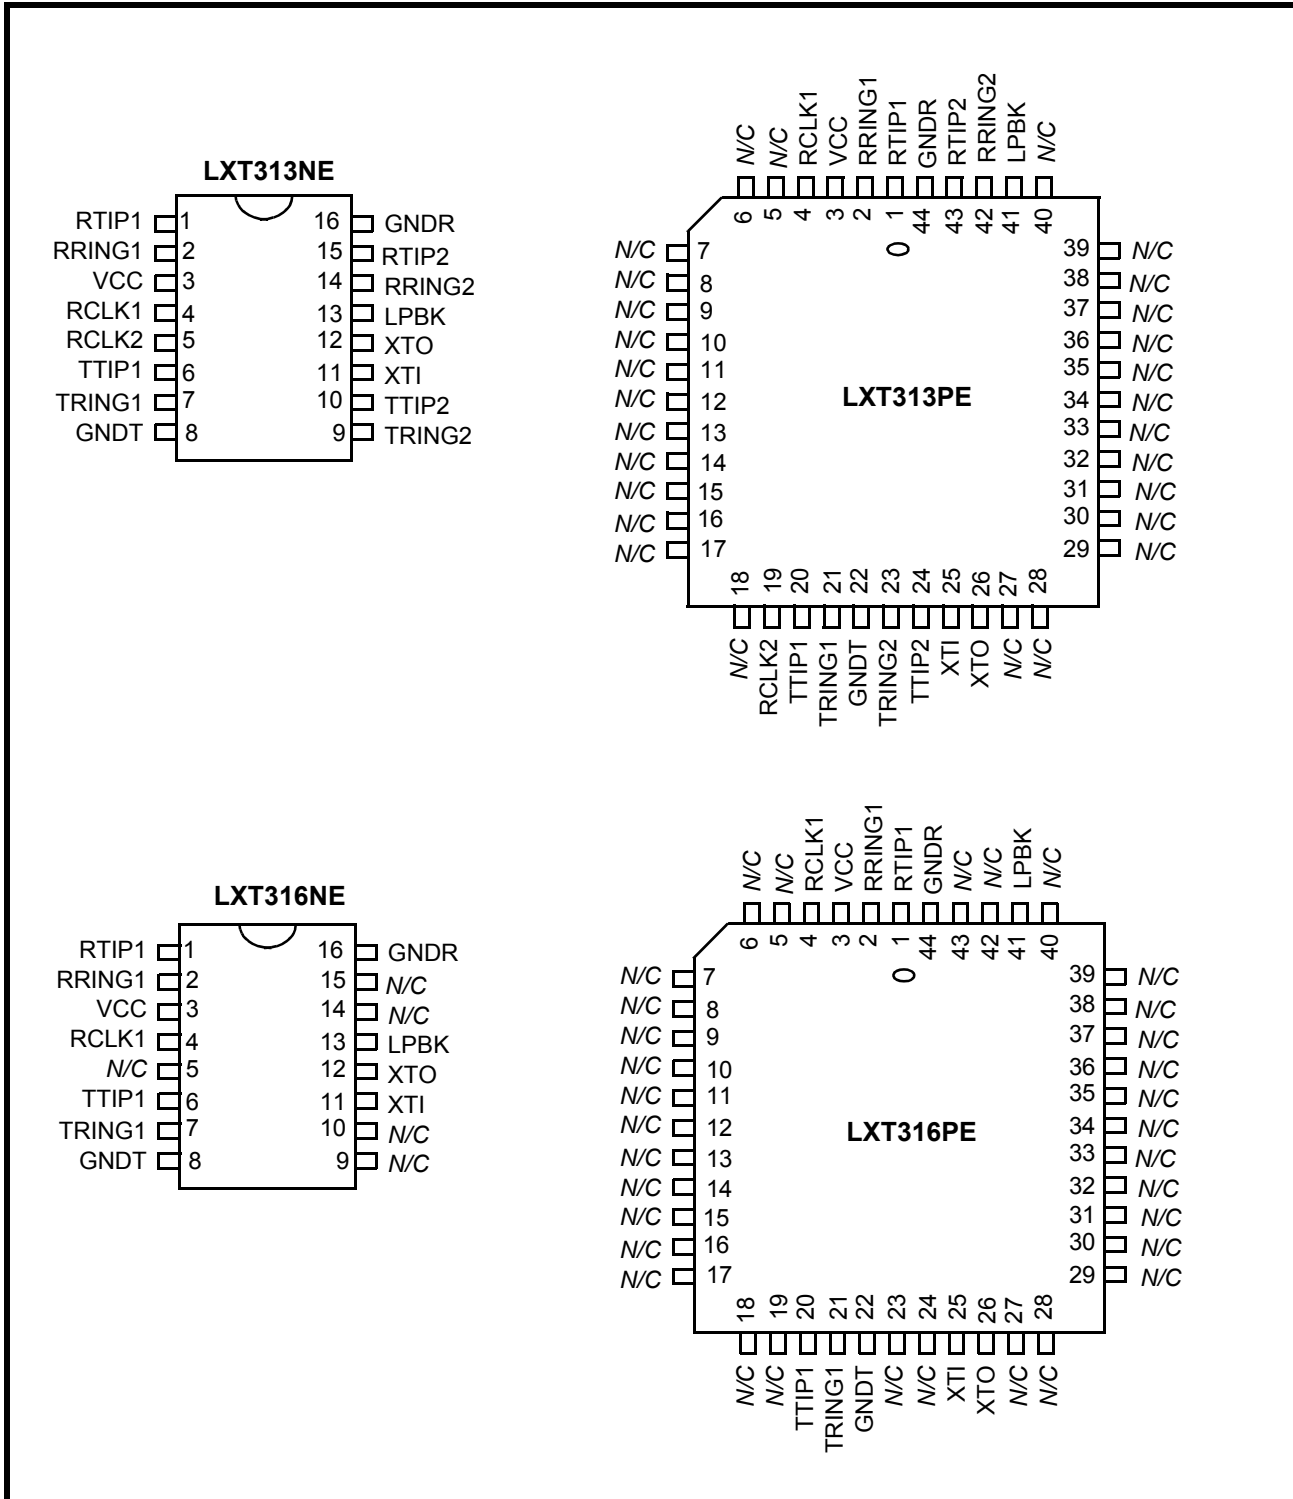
LXT313NE

RTIP1 1
RRING1 2
VCC 3
RCLK1 4
RCLK2 5
TTIP1 6
TRING1 7
GNDT 8
16 GNDR
15 RTIP2
14 RRING2
13 LPBK
12 XTO
11 XTI
10 TTIP2
9 TRING2

N/C N/C RCLK1 VCC RRING1 RTIP1 GNDR RTIP2 RRING2 LPBK N/C
6 5 4 3 2 1 44 43 42 41 40

N/C 7
N/C 8
N/C 9
N/C 10
N/C 11
N/C 12
N/C 13
N/C 14
N/C 15
N/C 16
N/C 17

LXT313PE

39 N/C
38 N/C
37 N/C
36 N/C
35 N/C
34 N/C
33 N/C
32 N/C
31 N/C
30 N/C
29 N/C

18 19 20 21 22 23 24 25 26 27 28
N/C RCLK2 TTIP1 TRING1 GNDT TRING2 TTIP2 XTI XTO N/C N/C

LXT316NE

RTIP1 1
RRING1 2
VCC 3
RCLK1 4
N/C 5
TTIP1 6
TRING1 7
GNDT 8
16 GNDR
15 N/C
14 N/C
13 LPBK
12 XTO
11 XTI
10 N/C
9 N/C

N/C N/C RCLK1 VCC RRING1 RTIP1 GNDR N/C N/C LPBK N/C
6 5 4 3 2 1 44 43 42 41 40

N/C 7
N/C 8
N/C 9
N/C 10
N/C 11
N/C 12
N/C 13
N/C 14
N/C 15
N/C 16
N/C 17

LXT316PE

39 N/C
38 N/C
37 N/C
36 N/C
35 N/C
34 N/C
33 N/C
32 N/C
31 N/C
30 N/C
29 N/C

18 19 20 21 22 23 24 25 26 27 28
N/C N/C TTIP1 TRING1 GNDT N/C N/C XTI XTO N/C N/C